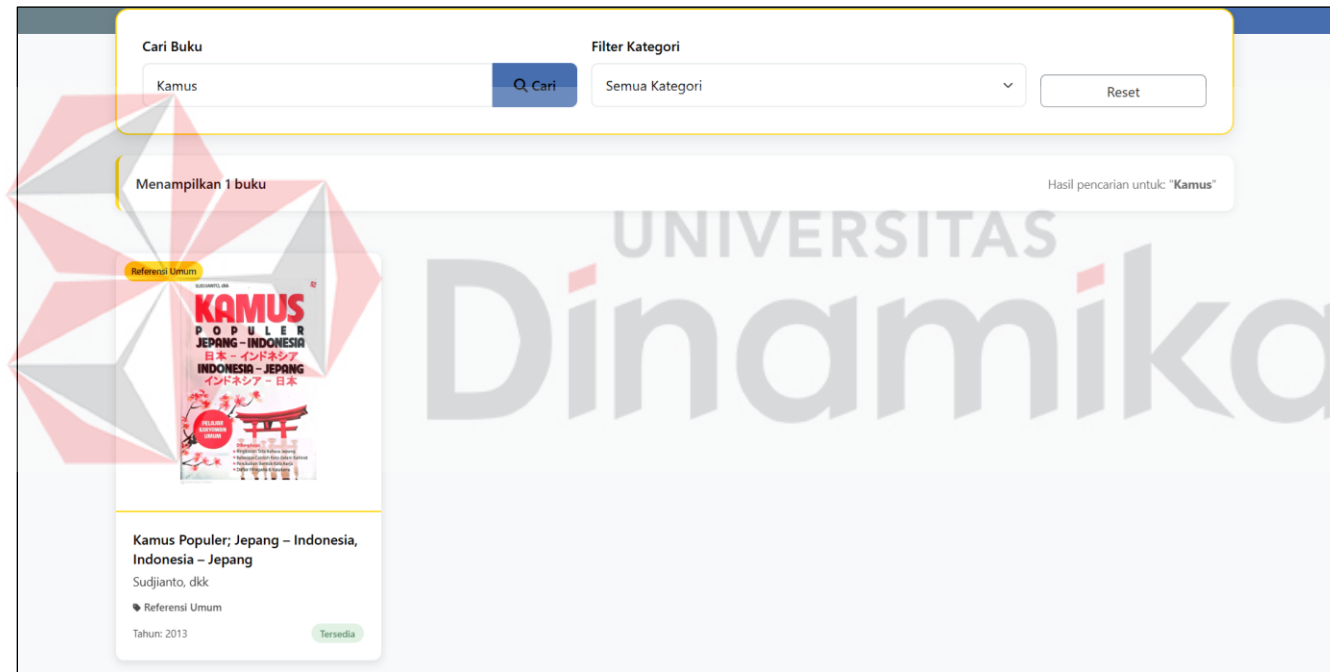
Cari Buku

Kamus

Cari

Filter Kategori

Semua Kategori

Reset

Menampilkan 1 buku

Hasil pencarian untuk: "Kamus"

UNIVERSITAS

Dinamika

Referensi Umum

SUDJIANTO, dkk

KAMUS POPULER JEPANG – INDONESIA

日本 – インドネシア

INDONESIA – JEPANG

インドネシア – 日本

PELAJAR MAHASISWA UMUM

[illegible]

Kamus Populer; Jepang – Indonesia, Indonesia – Jepang

Sudjianto, dkk

Referensi Umum

Tahun: 2013

Tersedia